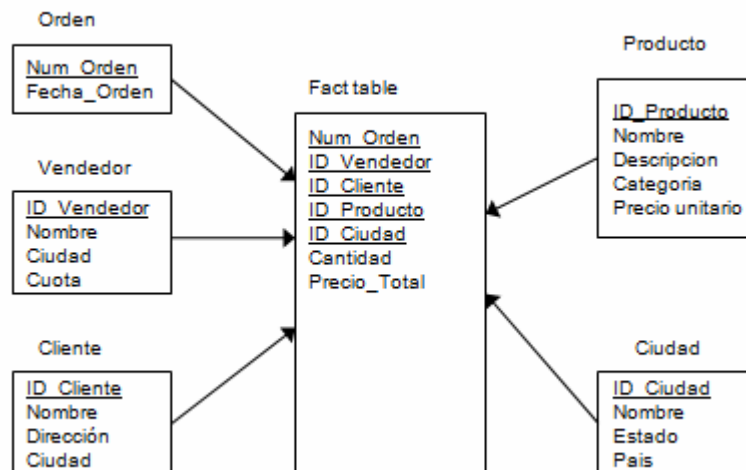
Orden

Num_Orden
Fecha_Orden

Vendedor

ID_Vendedor
Nombre
Ciudad
Cuota

Cliente

ID_Cliente
Nombre
Dirección
Ciudad

Fact table

Num_Orden
ID_Vendedor
ID_Cliente
ID_Producto
ID_Ciudad
Cantidad
Precio_Total

Producto

ID_Producto
Nombre
Descripcion
Categoria
Precio unitario

Ciudad

ID_Ciudad
Nombre
Estado
Pais